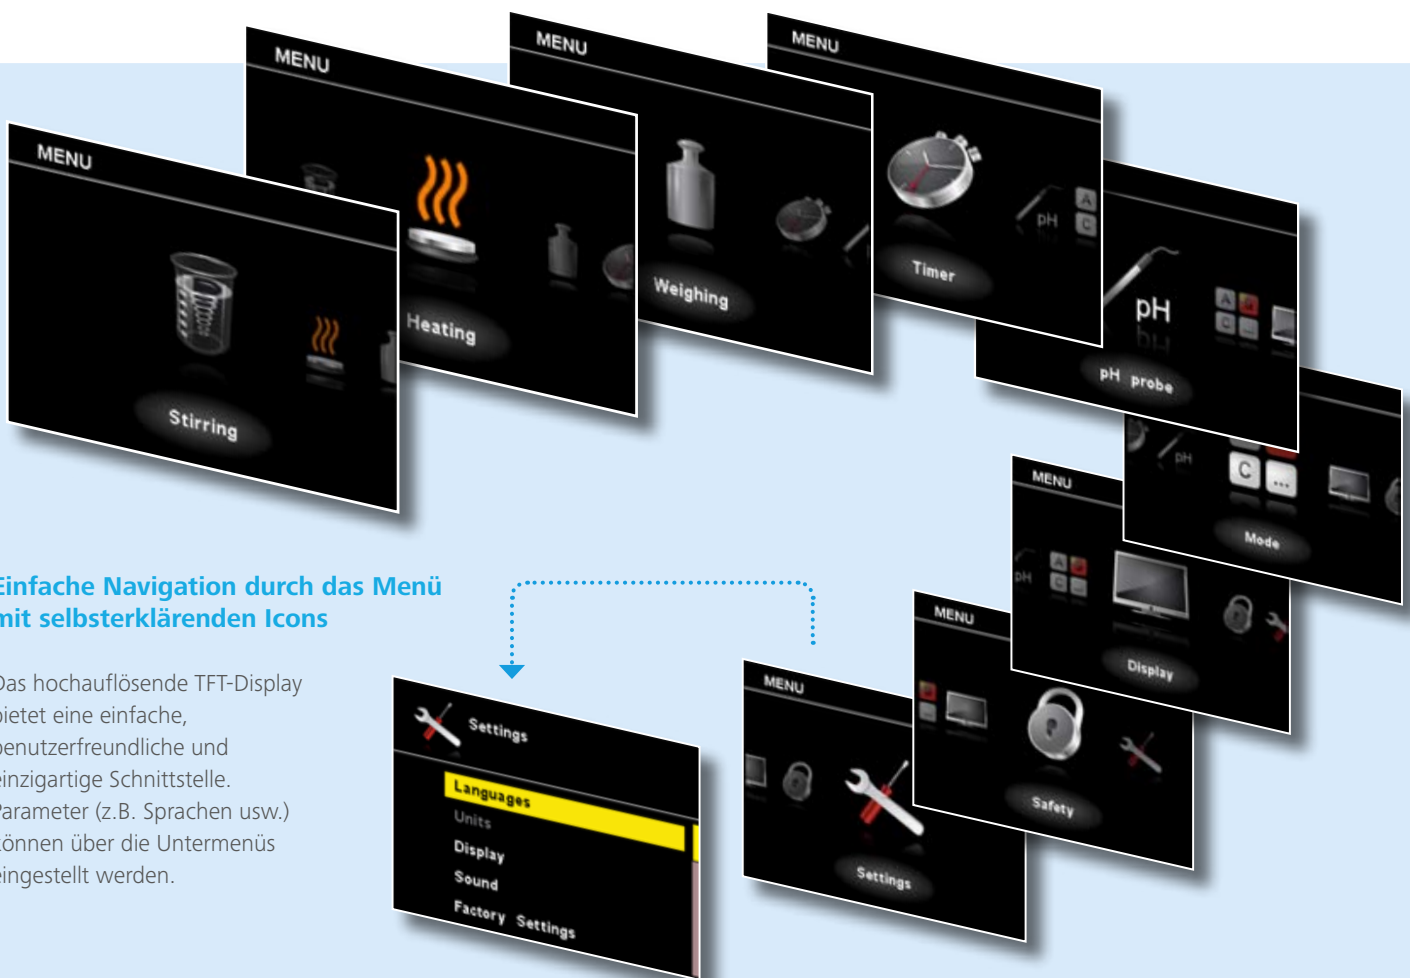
MENU

Stirring

MENU

Heating

MENU

Weighing

MENU

Timer

pH

pH

pH probe

pH

C

Mode

MENU

pH

Display

MENU

Safety

MENU

Settings

Einfache Navigation durch das Menü mit selbsterklärenden Icons

Das hochauflösende TFT-Display bietet eine einfache, benutzerfreundliche und einzigartige Schnittstelle. Parameter (z.B. Sprachen usw.) können über die Untermenüs eingestellt werden.

Settings

Languages
Units
Display
Sound
Factory Settings